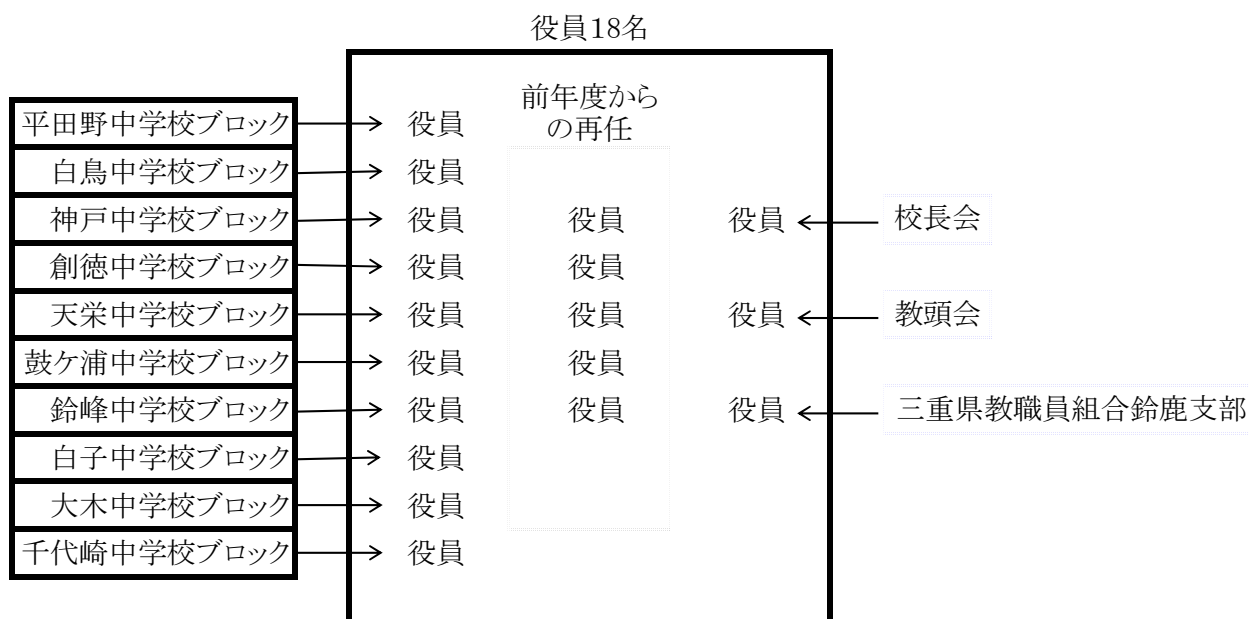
役員18名

平田野中学校ブロック → 役員
白鳥中学校ブロック → 役員
神戸中学校ブロック → 役員
創徳中学校ブロック → 役員
天栄中学校ブロック → 役員
鼓ケ浦中学校ブロック → 役員
鈴峰中学校ブロック → 役員
白子中学校ブロック → 役員
大木中学校ブロック → 役員
千代崎中学校ブロック → 役員

前年度からの再任
役員
役員
役員
役員
役員

役員 ← 校長会
役員 ← 教頭会
役員 ← 三重県教職員組合鈴鹿支部